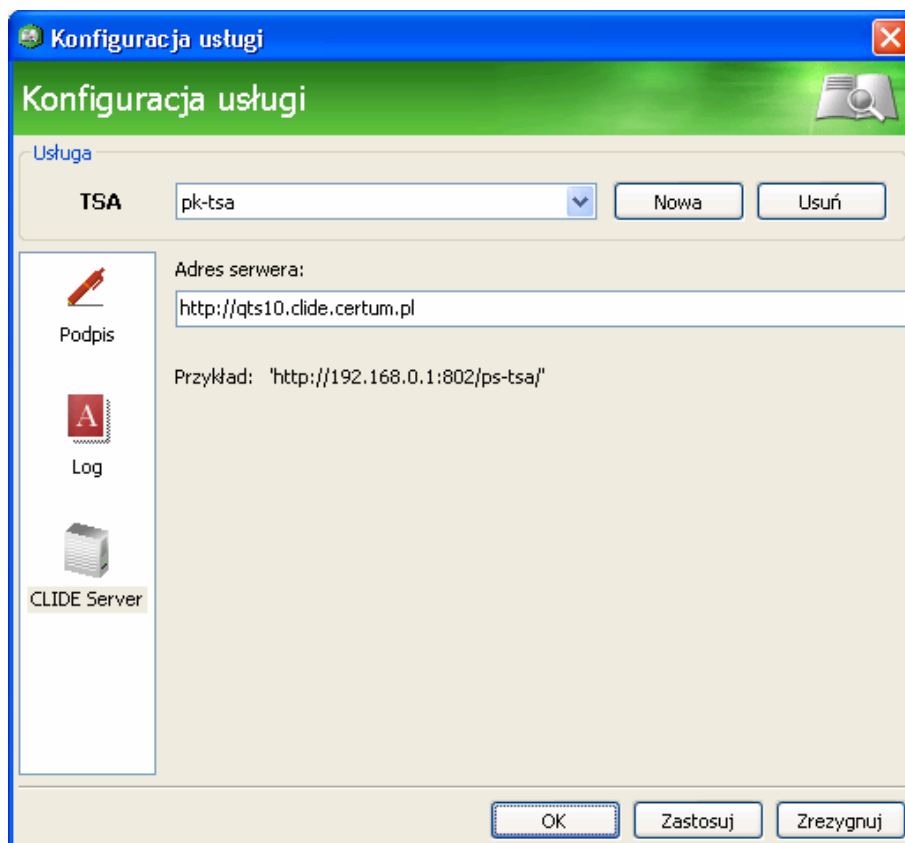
Konfiguracja usługi

Konfiguracja usługi

Usługa

TSA

pk-tsa

Nowa

Usuń

Podpis

Log

CLIDE Server

Adres serwera:

http://qts10.clide.certum.pl

Przykład: 'http://192.168.0.1:802/ps-tsa/'

OK

Zastosuj

Zrezygnuj